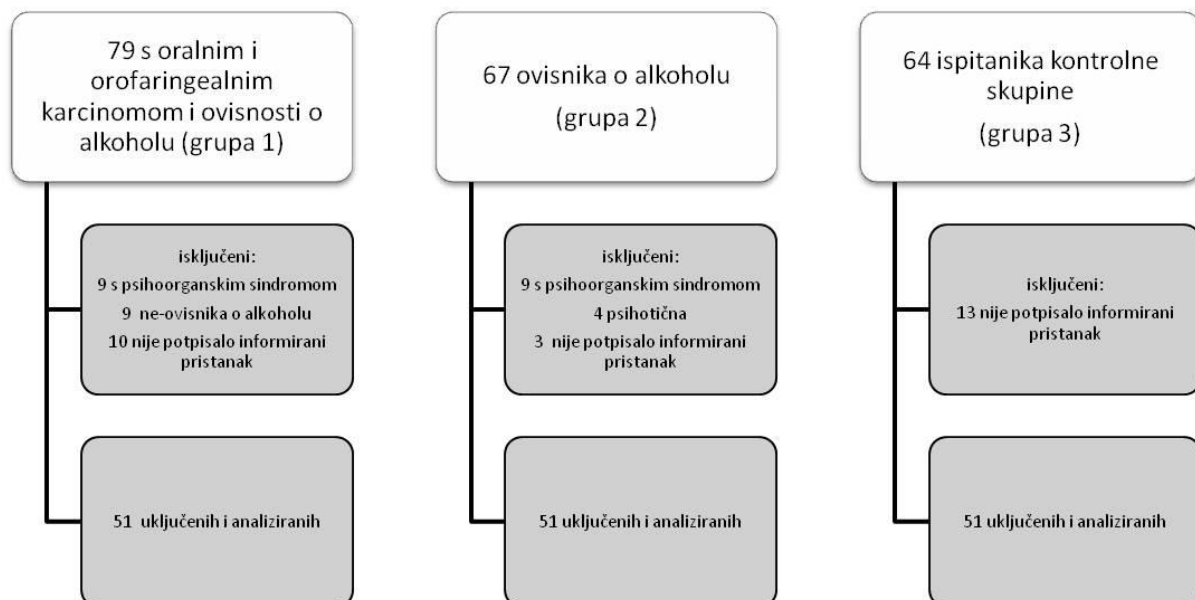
79 s oralnim i orofaringealnim karcinomom i ovisnosti o alkoholu (grupa 1)

isključeni:
9 s psihoorganskim sindromom
9 ne-ovisnika o alkoholu
10 nije potpisalo informirani pristanak

51 uključenih i analiziranih

67 ovisnika o alkoholu
(grupa 2)

isključeni:
9 s psihoorganskim sindromom
4 psihotična
3 nije potpisalo informirani pristanak

51 uključenih i analiziranih

64 ispitanika kontrolne skupine
(grupa 3)

isključeni:
13 nije potpisalo informirani pristanak

51 uključenih i analiziranih